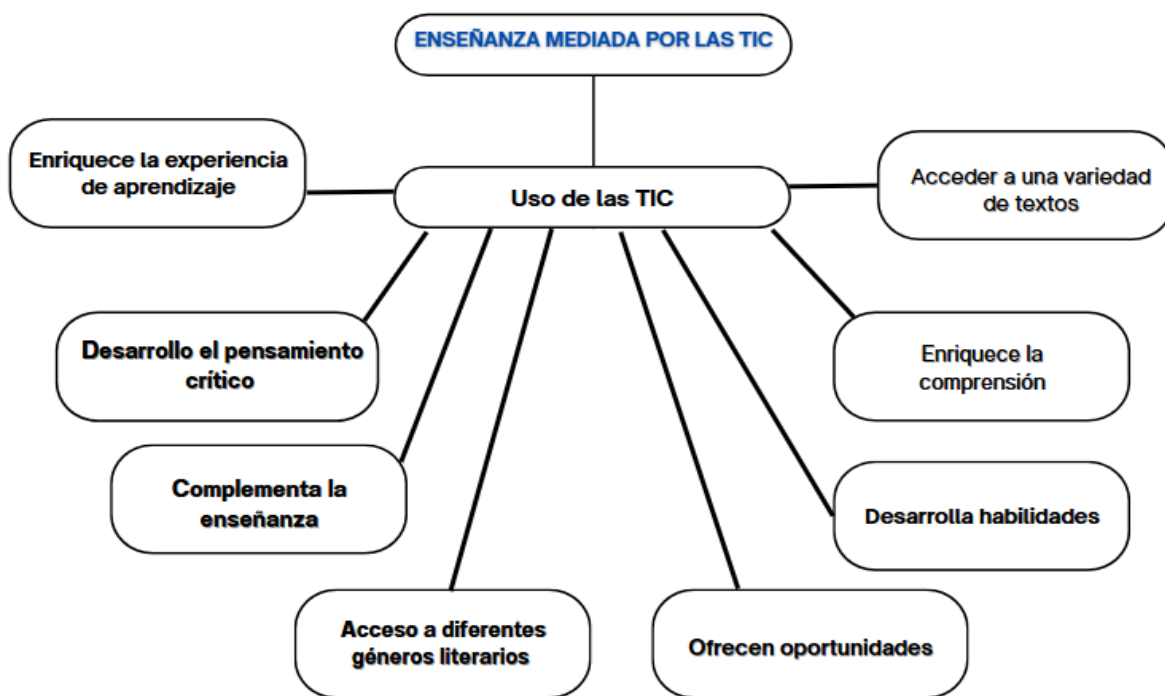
ENSEÑANZA MEDIADA POR LAS TIC

Enriquece la experiencia de aprendizaje

Uso de las TIC

Acceder a una variedad de textos

Desarrollo el pensamiento crítico

Enriquece la comprensión

Complementa la enseñanza

Desarrolla habilidades

Acceso a diferentes géneros literarios

Ofrecen oportunidades